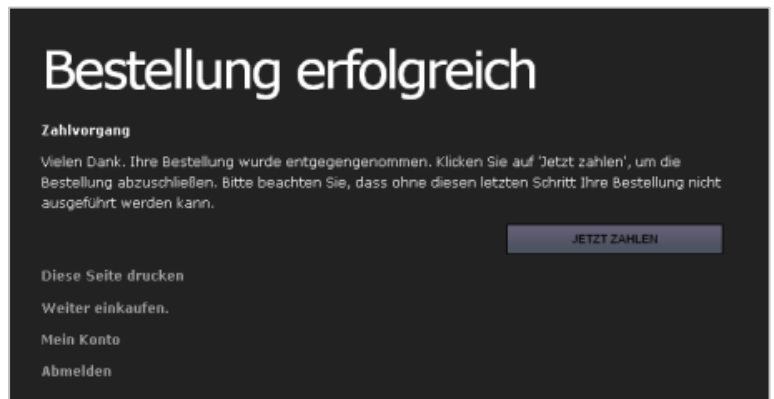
Bestellung erfolgreich

Zahlvorgang

Vielen Dank. Ihre Bestellung wurde entgegengenommen. Klicken Sie auf 'Jetzt zahlen', um die Bestellung abzuschließen. Bitte beachten Sie, dass ohne diesen letzten Schritt Ihre Bestellung nicht ausgeführt werden kann.

JETZT ZAHLEN

Diese Seite drucken

Weiter einkaufen.

Mein Konto

Abmelden